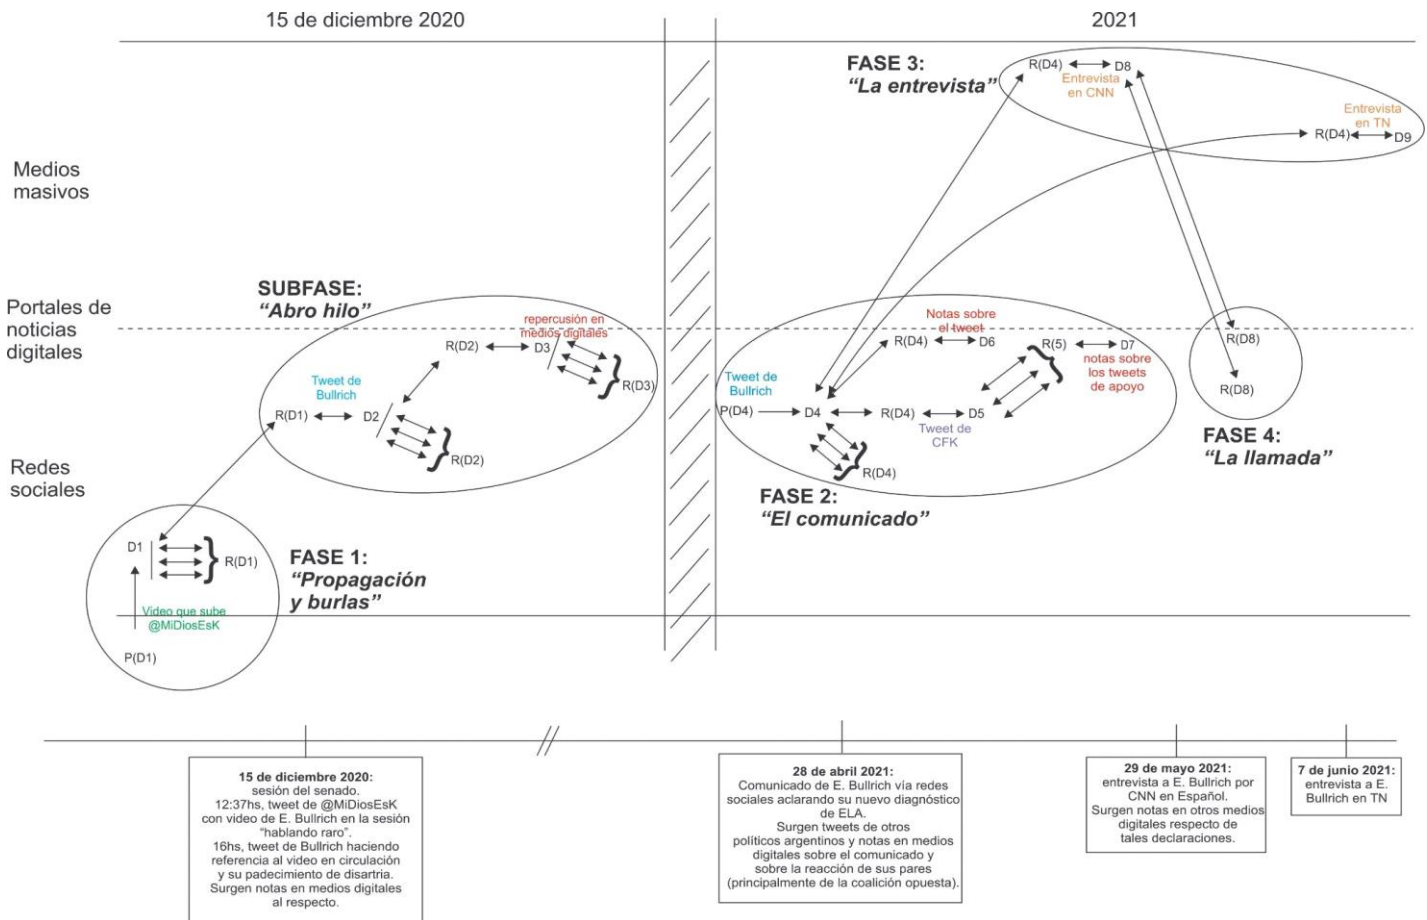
15 de diciembre 2020

2021

Medios masivos

Portales de noticias digitales

Redes sociales

FASE 3:
"La entrevista"

R(D4) D8
Entrevista en CNN

Entrevista en TN
R(D4) D9

SUBFASE:
"Abro hilo"

repercusión en medios digitales
R(D2) D3
R(D3)

Tweet de Bullrich
R(D1) D2
R(D2)

Notas sobre el tweet
R(D4) D6
R(5) D7
notas sobre los tweets de apoyo

Tweet de Bullrich
P(D4) D4 R(D4) D5
Tweet de CFK
R(D4)

R(D8)
R(D8)

FASE 4:
"La llamada"

FASE 2:
"El comunicado"

D1
R(D1)

FASE 1:
"Propagación y burlas"

Video que sube @MiDiosEsK
P(D1)

15 de diciembre 2020: sesión del senado. 12:37hs, tweet de @MiDiosEsK con video de E. Bullrich en la sesión "hablando raro". 16hs, tweet de Bullrich haciendo referencia al video en circulación y su padecimiento de disartria. Surgen notas en medios digitales al respecto.

28 de abril 2021: Comunicado de E. Bullrich vía redes sociales aclarando su nuevo diagnóstico de ELA. Surgen tweets de otros políticos argentinos y notas en medios digitales sobre el comunicado y sobre la reacción de sus pares (principalmente de la coalición opuesta).

29 de mayo 2021: entrevista a E. Bullrich por CNN en Español. Surgen notas en otros medios digitales respecto de tales declaraciones.

7 de junio 2021: entrevista a E. Bullrich en TN